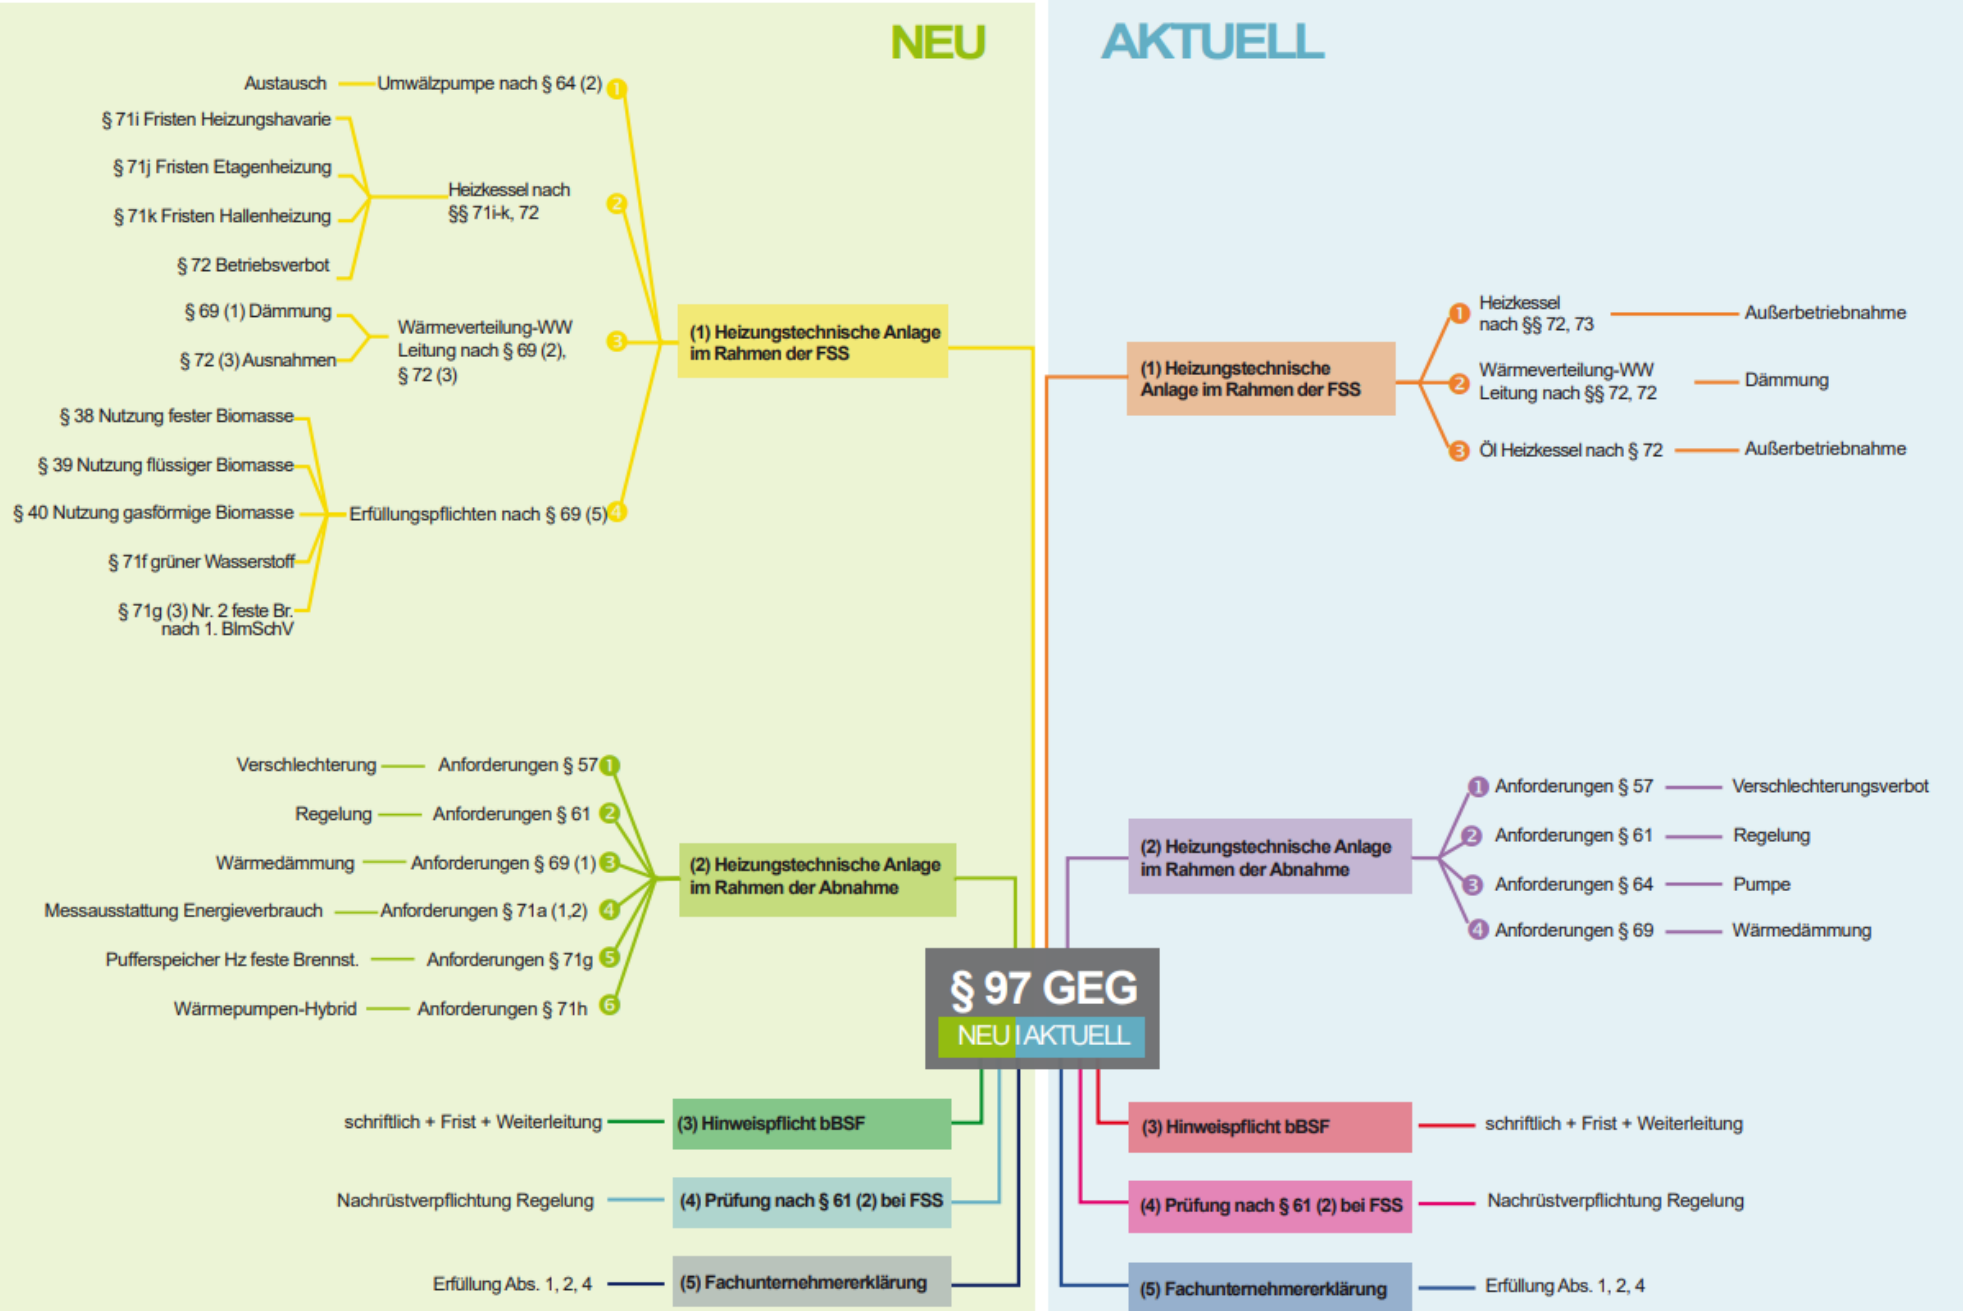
NEU

Austausch Umwälzpumpe nach § 64 (2) 1

§ 71i Fristen Heizungshavarie
§ 71j Fristen Etagenheizung
§ 71k Fristen Hallenheizung
§ 72 Betriebsverbot
Heizkessel nach §§ 71i-k, 72 2

§ 69 (1) Dämmung
§ 72 (3) Ausnahmen
Wärmeverteilung-WW Leitung nach § 69 (2), § 72 (3) 3

§ 38 Nutzung fester Biomasse
§ 39 Nutzung flüssiger Biomasse
§ 40 Nutzung gasförmige Biomasse
§ 71f grüner Wasserstoff
§ 71g (3) Nr. 2 feste Br. nach 1. BImSchV
Erfüllungspflichten nach § 69 (5) 4

(1) Heizungstechnische Anlage im Rahmen der FSS

Verschlechterung Anforderungen § 57 1
Regelung Anforderungen § 61 2
Wärmedämmung Anforderungen § 69 (1) 3
Messausstattung Energieverbrauch Anforderungen § 71a (1,2) 4
Pufferspeicher Hz feste Brennst. Anforderungen § 71g 5
Wärmepumpen-Hybrid Anforderungen § 71h 6

(2) Heizungstechnische Anlage im Rahmen der Abnahme

schriftlich + Frist + Weiterleitung (3) Hinweispflicht bBSF
Nachrüstverpflichtung Regelung (4) Prüfung nach § 61 (2) bei FSS
Erfüllung Abs. 1, 2, 4 (5) Fachunternehmererklärung

§ 97 GEG
NEU | AKTUELL

AKTUELL

(1) Heizungstechnische Anlage im Rahmen der FSS
1 Heizkessel nach §§ 72, 73 Außerbetriebnahme
2 Wärmeverteilung-WW Leitung nach §§ 72, 72 Dämmung
3 Öl Heizkessel nach § 72 Außerbetriebnahme

(2) Heizungstechnische Anlage im Rahmen der Abnahme
1 Anforderungen § 57 Verschlechterungsverbot
2 Anforderungen § 61 Regelung
3 Anforderungen § 64 Pumpe
4 Anforderungen § 69 Wärmedämmung

(3) Hinweispflicht bBSF schriftlich + Frist + Weiterleitung
(4) Prüfung nach § 61 (2) bei FSS Nachrüstverpflichtung Regelung
(5) Fachunternehmererklärung Erfüllung Abs. 1, 2, 4